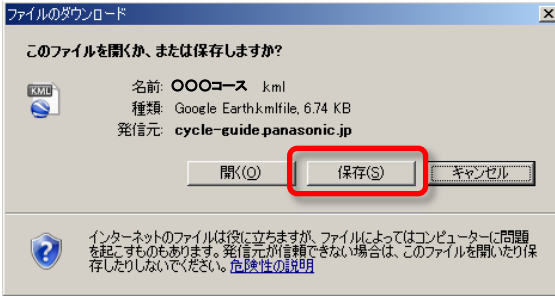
ファイルのダウンロード

このファイルを開くか、または保存しますか?

KML

名前: ○○○コース .kml
種類: Google Earth.kmlfile, 6.74 KB
発信元: cycle-guide.panasonic.jp

開く(O) 保存(S) キャンセル

インターネットのファイルは役に立ちますが、ファイルによってはコンピューターに問題を起こすものもあります。発信元が信頼できない場合は、このファイルを開いたり保存したりしないでください。危険性の説明